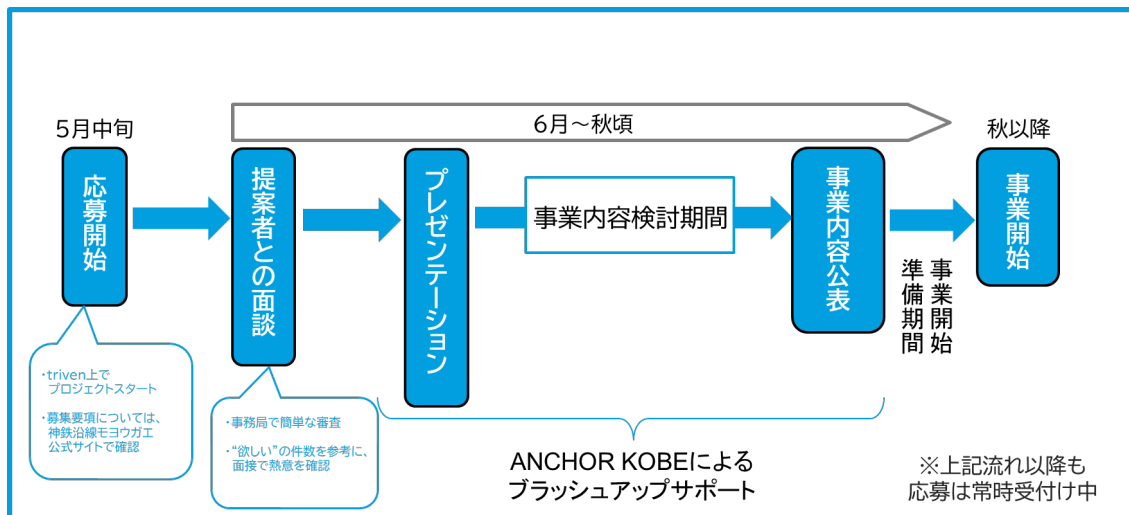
6月～秋頃

5月中旬

応募開始

・triven上でプロジェクトスタート

・募集要項については、神鉄沿線モヨウガエ公式サイトで確認

提案者との面談

・事務局で簡単な審査

・"欲しい"の件数を参考に、面接で熱意を確認

プレゼンテーション

事業内容検討期間

事業内容公表

ANCHOR KOBEによるブラッシュアップサポート

事業開始準備期間

秋以降

事業開始

※上記流れ以降も応募は常時受付け中